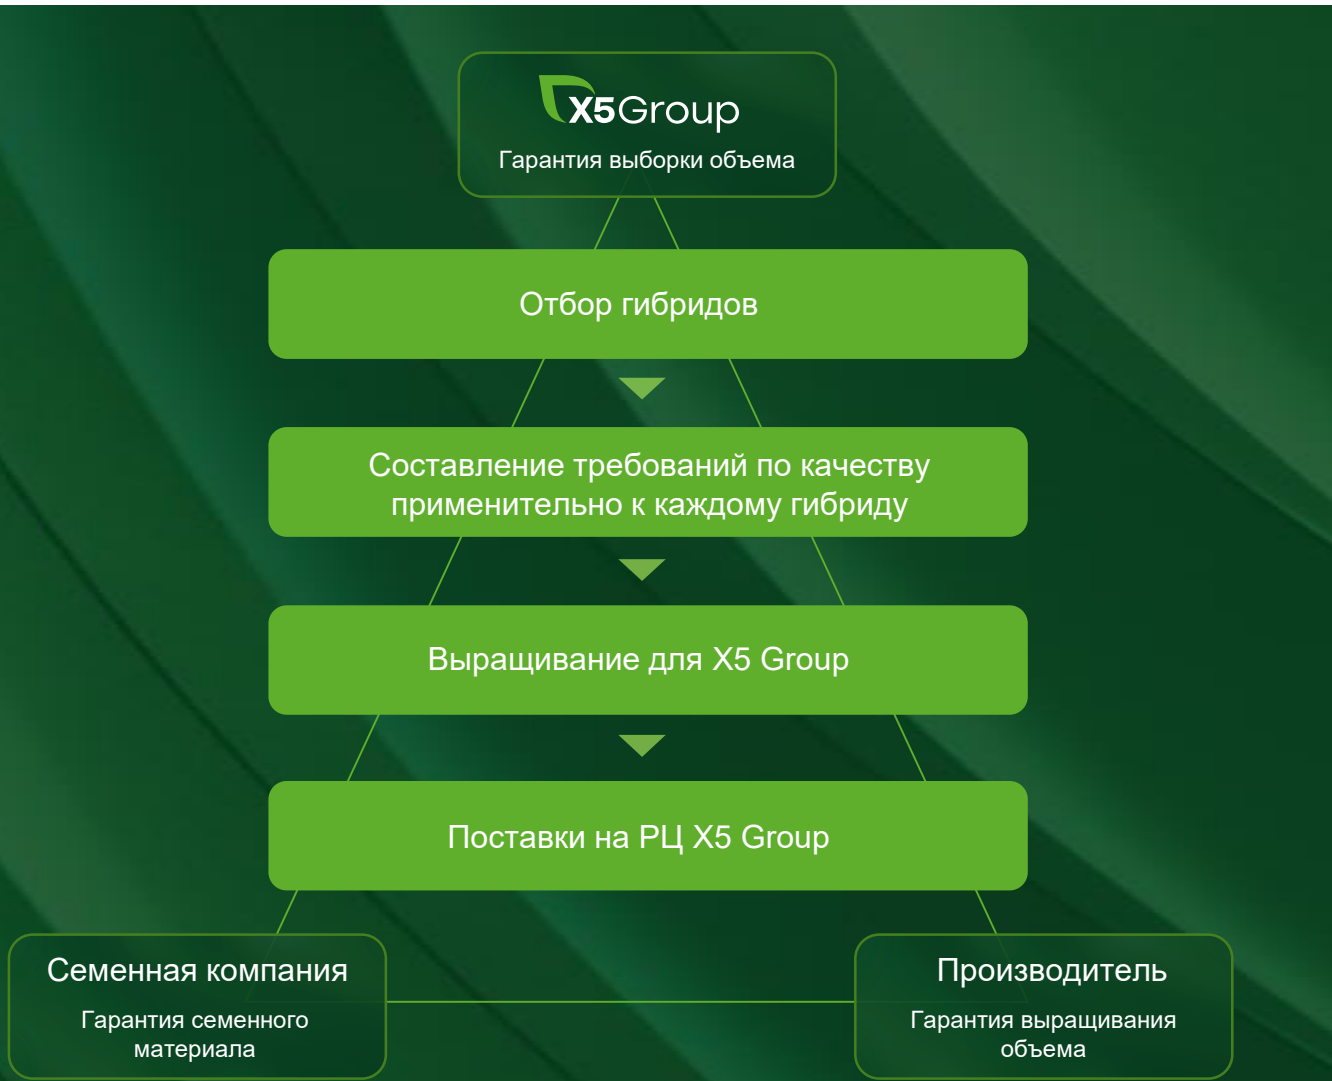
X5Group
Гарантия выборки объема

Отбор гибридов

Составление требований по качеству применительно к каждому гибриду

Выращивание для X5 Group

Поставки на РЦ X5 Group

Семенная компания
Гарантия семенного материала

Производитель
Гарантия выращивания объема